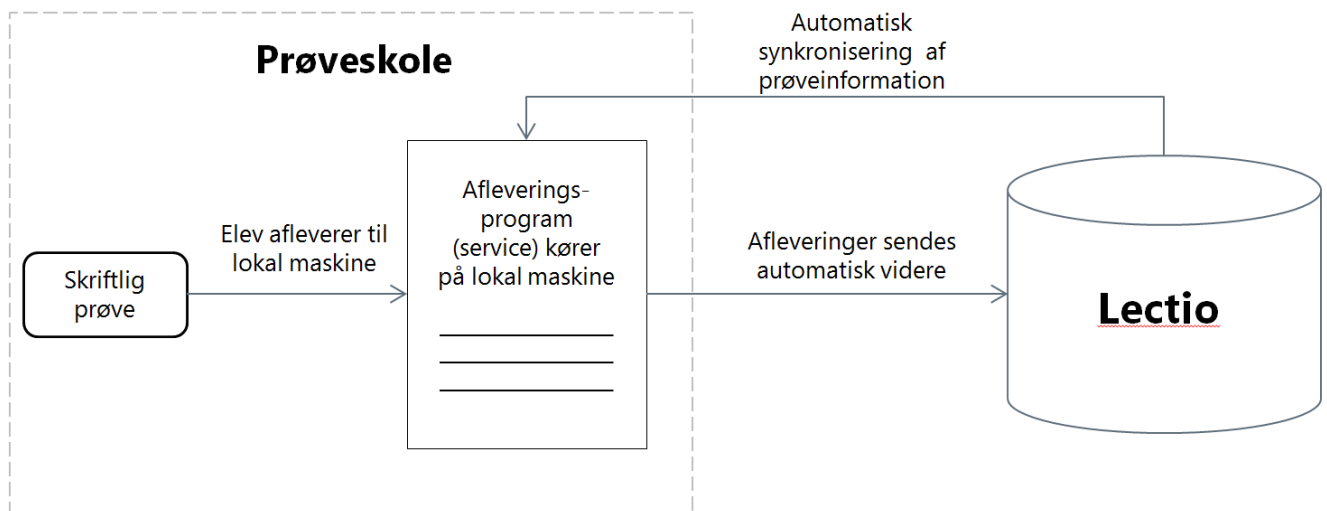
Prøveskole

Automatisk synkronisering af prøveinformation

Skriftlig prøve

Elev afleverer til lokal maskine

Afleverings-program (service) kører på lokal maskine

Afleveringer sendes automatisk videre

Lectio